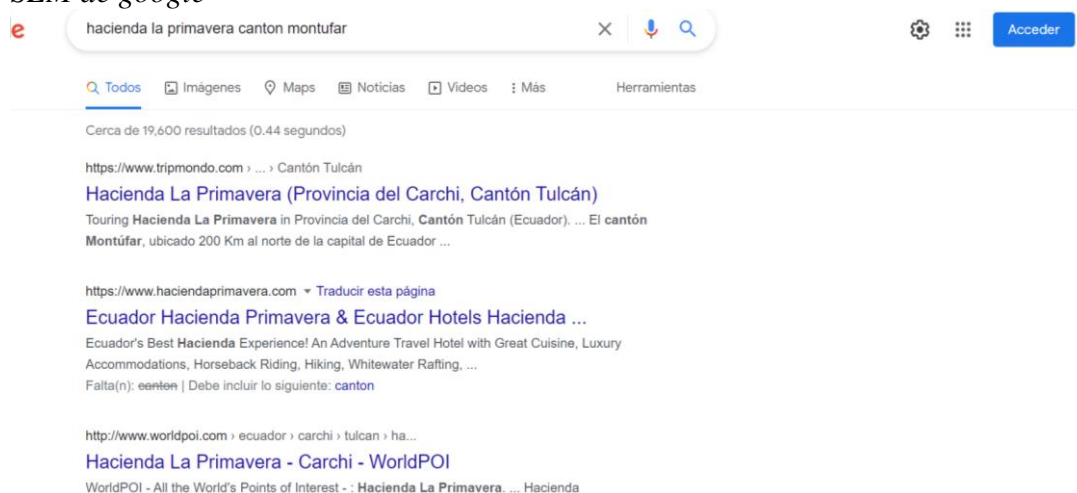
SEM de google

e

hacienda la primavera canton montufar

Acceder

Todos Imágenes Maps Noticias Videos Más Herramientas

Cerca de 19,600 resultados (0.44 segundos)

https://www.tripmondo.com › ... › Cantón Tulcán

Hacienda La Primavera (Provincia del Carchi, Cantón Tulcán)

Touring Hacienda La Primavera in Provincia del Carchi, Cantón Tulcán (Ecuador). ... El cantón Montúfar, ubicado 200 Km al norte de la capital de Ecuador ...

https://www.haciendaprimavera.com ▾ Traducir esta página

Ecuador Hacienda Primavera & Ecuador Hotels Hacienda ...

Ecuador's Best Hacienda Experience! An Adventure Travel Hotel with Great Cuisine, Luxury Accommodations, Horseback Riding, Hiking, Whitewater Rafting, ...

Falta(n): canton | Debe incluir lo siguiente: canton

http://www.worldpoi.com › ecuador › carchi › tulcan › ha...

Hacienda La Primavera - Carchi - WorldPOI

WorldPOI - All the World's Points of Interest - : Hacienda La Primavera. ... Hacienda